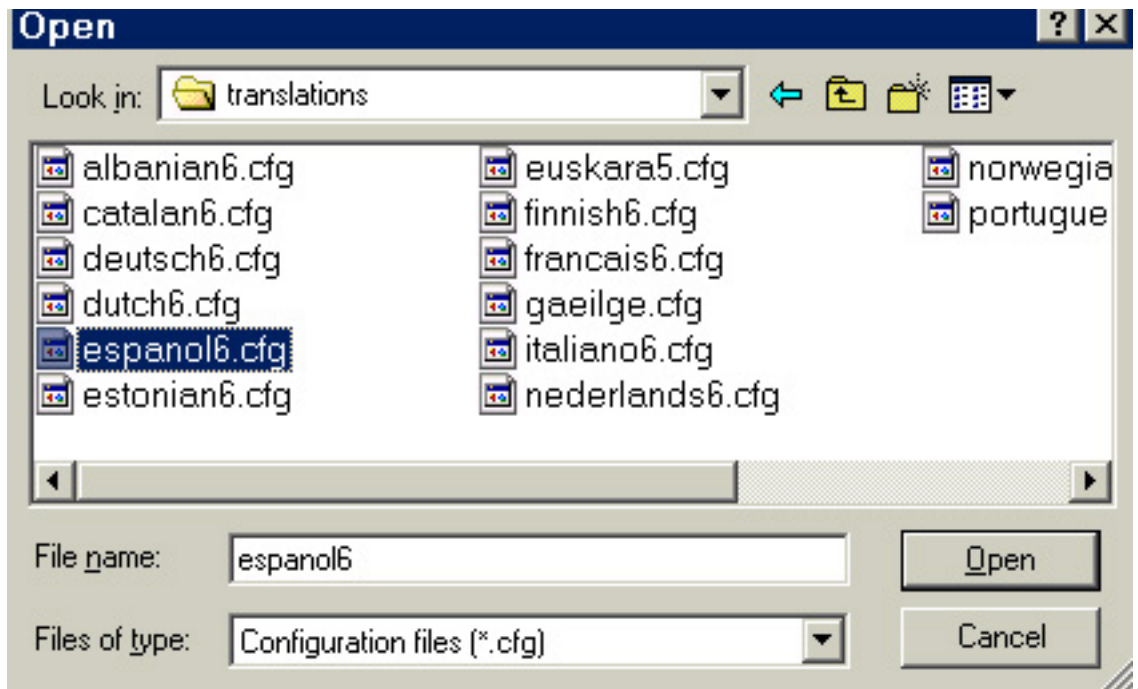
Open

Look in: translations

albanian6.cfg
catalan6.cfg
deutsch6.cfg
dutch6.cfg
espanol6.cfg
estonian6.cfg

euskara5.cfg
finnish6.cfg
francais6.cfg
gaeilge.cfg
italiano6.cfg
nederlands6.cfg

norwegia
portugue

File name: espanol6

Files of type: Configuration files (*.cfg)

Open

Cancel